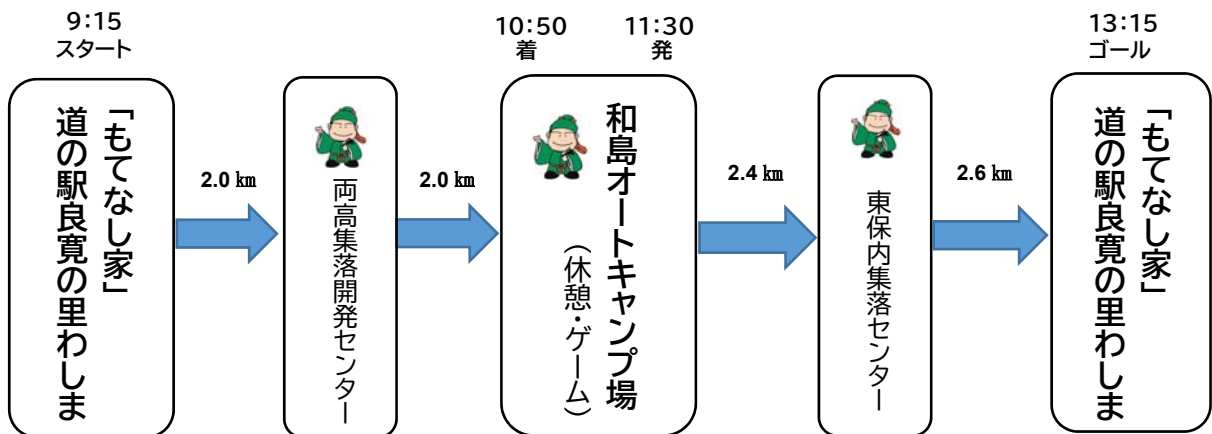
9:15
スタート

「もてなし家」
道の駅良寛の里わしま

2.0 ㎞

両高集落開発センター

2.0 ㎞

10:50
着

11:30
発

和島オートキャンプ場
（休憩・ゲーム）

2.4 ㎞

東保内集落センター

2.6 ㎞

13:15
ゴール

「もてなし家」
道の駅良寛の里わしま